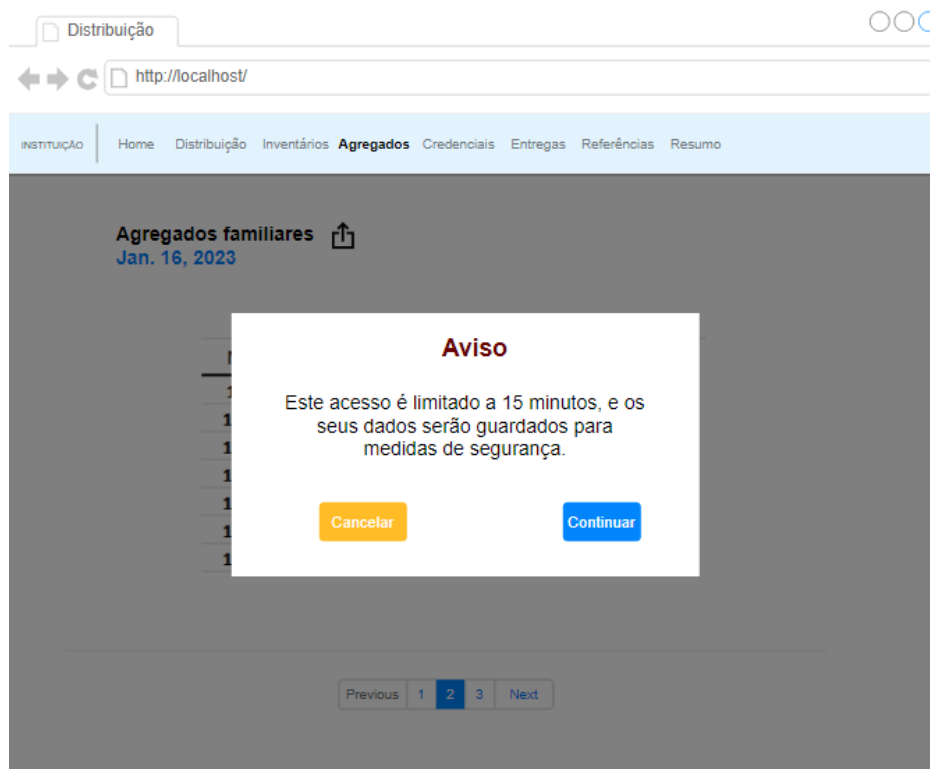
Distribuição

http://localhost/

INSTITUIÇÃO Home Distribuição Inventários Agregados Credenciais Entregas Referências Resumo

Agregados familiares
Jan. 16, 2023

Aviso

Este acesso é limitado a 15 minutos, e os seus dados serão guardados para medidas de segurança.

Cancelar Continuar

Previous 1 2 3 Next